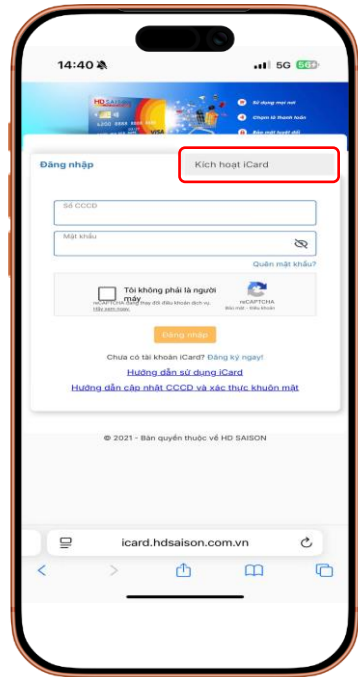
14:40
5G 56+

HD SAISON
Sử dụng mọi nơi
Chuyển & thanh toán
Bảo mật tuyệt đối
VISA

Đăng nhập
Kích hoạt iCard

Số CCCD
Mật khẩu
Quên mật khẩu?

Tôi không phải là người máy
reCAPTCHA
Bảo mật - Điều khoản

Đăng nhập

Chưa có tài khoản iCard? Đăng ký ngay!
Hướng dẫn sử dụng iCard
Hướng dẫn cập nhật CCCD và xác thực khuôn mặt

© 2021 - Bản quyền thuộc về HD SAISON

icard.hdsaison.com.vn